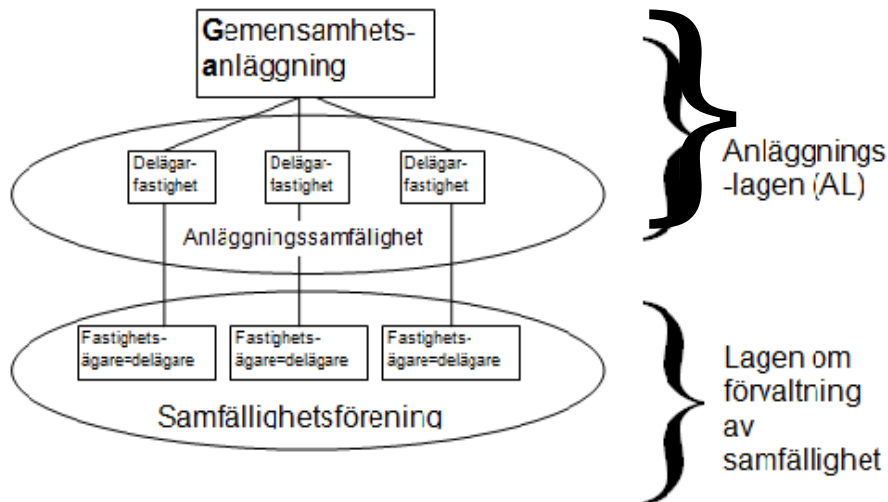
Gemensamhets-anläggning

Delägar-fastighet

Delägar-fastighet

Delägar-fastighet

Anläggningssamfällighet

Anläggnings-lagen (AL)

Fastighets-ägare=delägare

Fastighets-ägare=delägare

Fastighets-ägare=delägare

Samfällighetsförening

Lagen om förvaltning av samfällighet